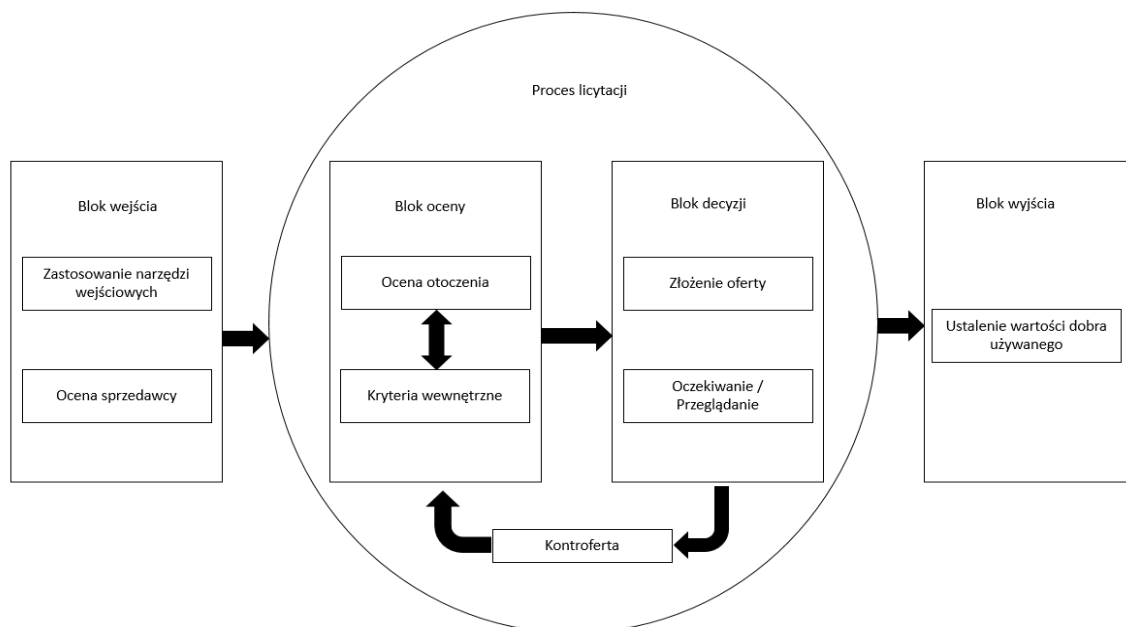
Proces licytacji

Blok wejścia

Zastosowanie narzędzi wejściowych

Ocena sprzedawcy

Blok oceny

Ocena otoczenia

Kryteria wewnętrzne

Blok decyzji

Złożenie oferty

Oczekiwanie / Przeglądanie

Blok wyjścia

Ustalenie wartości dobra używanego

Kontroferta